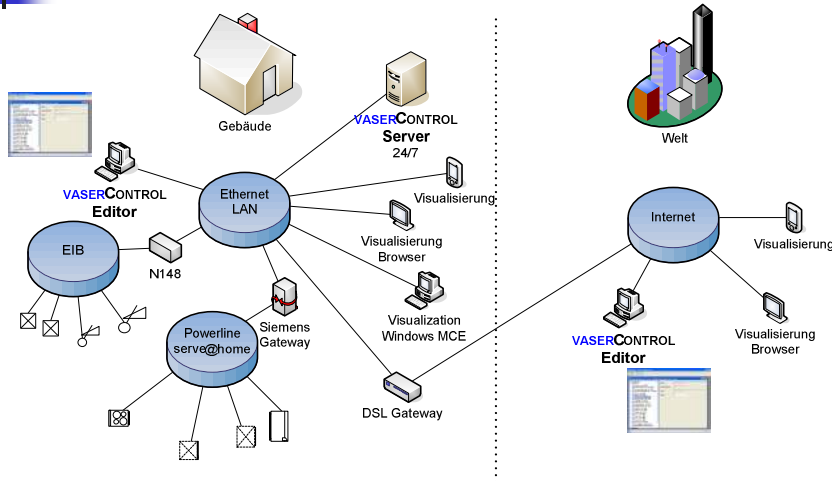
Gebäude

VASERCONTROL
Server
24/7

Welt

VASERCONTROL
Editor

Ethernet
LAN

Visualisierung

Visualisierung
Browser

EIB

N148

Siemens
Gateway

Visualization
Windows MCE

Powerline
serve@home

Internet

Visualisierung

VASERCONTROL
Editor

Visualisierung
Browser

DSL Gateway